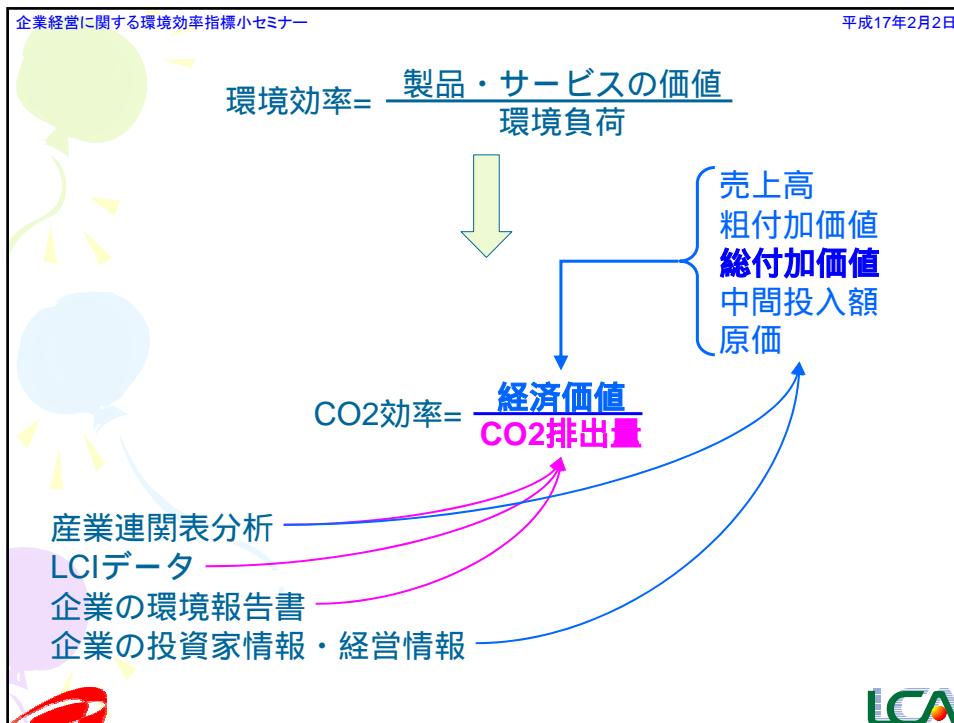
企業経営に関する環境効率指標小セミナー

平成17年2月2日

環境効率= $\frac{\text{製品・サービスの価値}}{\text{環境負荷}}$

売上高
粗付加価値
総付加価値
中間投入額
原価

CO2効率= $\frac{\text{経済価値}}{\text{CO2排出量}}$

産業連関表分析
LCIデータ
企業の環境報告書
企業の投資家情報・経営情報

LCA